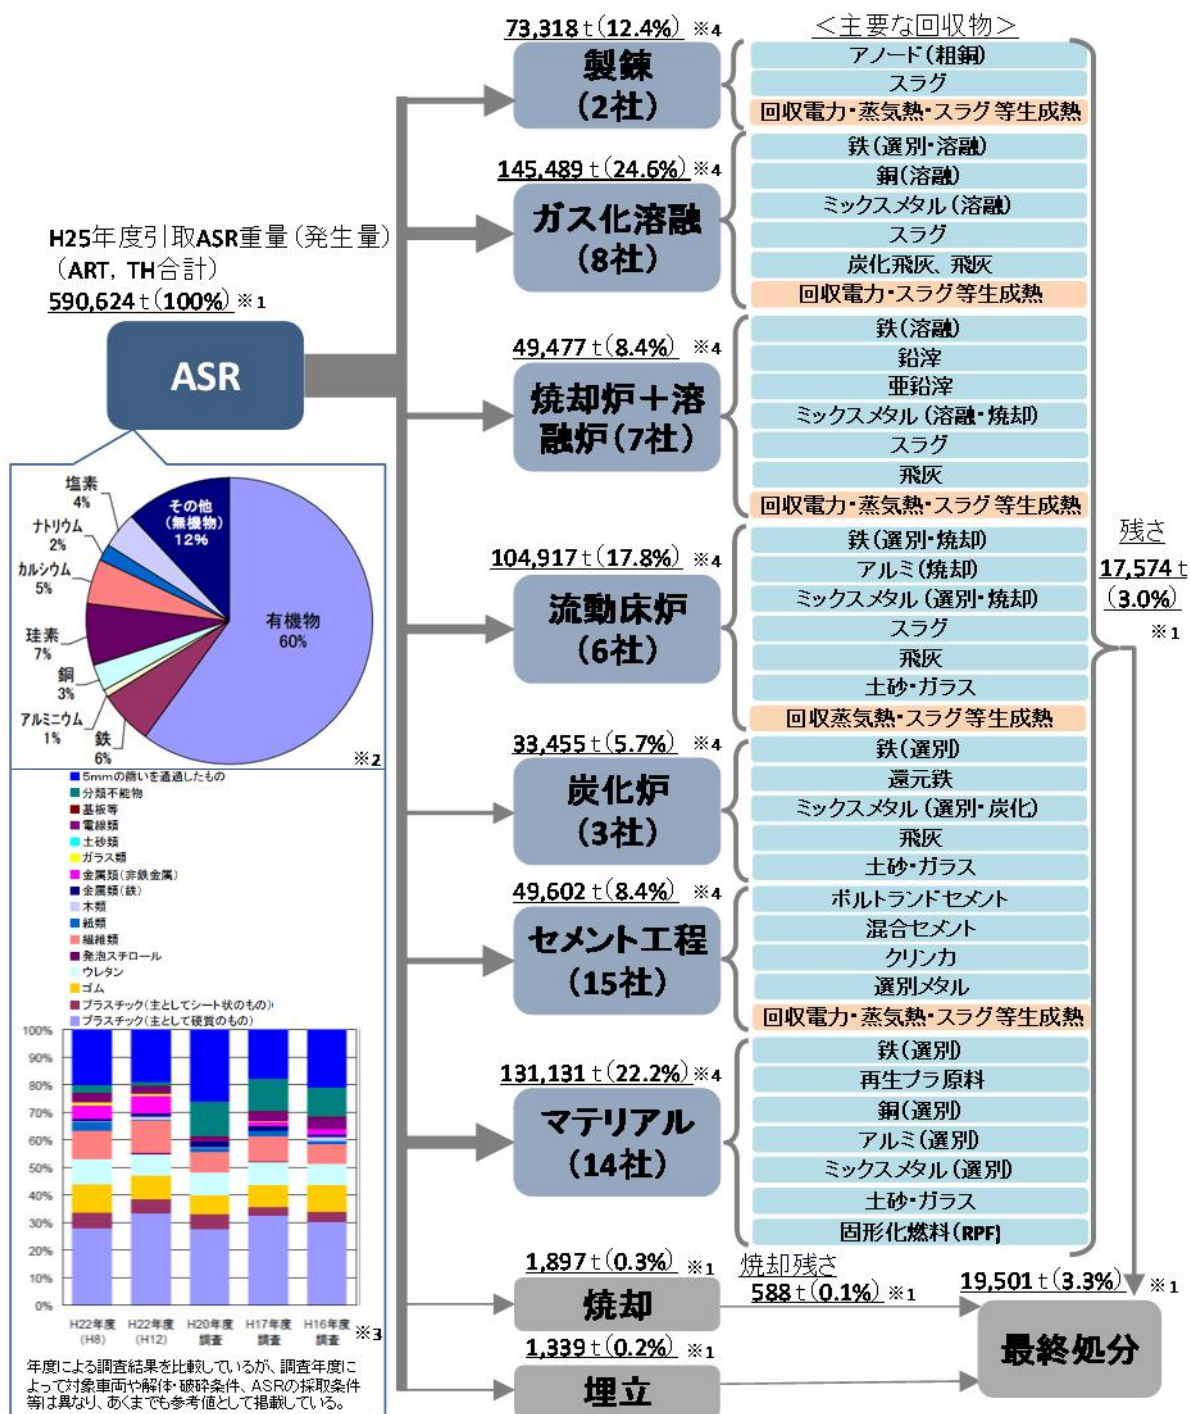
H25年度引取ASR重量（発生量）
（ART，TH合計）
590,624ｔ（100%）※1

ASR

塩素 4%
ナトリウム 2%
カルシウム 5%
珪素 7%
銅 3%
アルミニウム 1%
鉄 6%
その他（無機物）12%
有機物 60%
※2

5mmの篩いを通過したもの
分類不能物
基板等
電線類
土砂類
ガラス類
金属類（非鉄金属）
金属類（鉄）
木類
紙類
繊維類
発泡スチロール
ウレタン
ゴム
プラスチック（主としてシート状のもの）
プラスチック（主として硬質のもの）

100%
90%
80%
70%
60%
50%
40%
30%
20%
10%
0%
H22年度（H8）
H22年度（H12）
H20年度調査
H17年度調査
H16年度調査
※3

年度による調査結果を比較しているが、調査年度によって対象車両や解体・破砕条件、ASRの採取条件等は異なり、あくまでも参考値として掲載している。

＜主要な回収物＞

73,318ｔ（12.4%）※4
製錬（2社）
アノード（粗銅）
スラグ
回収電力・蒸気熱・スラグ等生成熱

145,489ｔ（24.6%）※4
ガス化溶融（8社）
鉄（選別・溶融）
銅（溶融）
ミックスメタル（溶融）
スラグ
炭化飛灰、飛灰
回収電力・スラグ等生成熱

49,477ｔ（8.4%）※4
焼却炉＋溶融炉（7社）
鉄（溶融）
鉛滓
亜鉛滓
ミックスメタル（溶融・焼却）
スラグ
飛灰
回収電力・蒸気熱・スラグ等生成熱

104,917ｔ（17.8%）※4
流動床炉（6社）
鉄（選別・焼却）
アルミ（焼却）
ミックスメタル（選別・焼却）
スラグ
飛灰
土砂・ガラス
回収蒸気熱・スラグ等生成熱

33,455ｔ（5.7%）※4
炭化炉（3社）
鉄（選別）
還元鉄
ミックスメタル（選別・炭化）
飛灰
土砂・ガラス

49,602ｔ（8.4%）※4
セメント工程（15社）
ポルトランドセメント
混合セメント
クリンカ
選別メタル
回収電力・蒸気熱・スラグ等生成熱

131,131ｔ（22.2%）※4
マテリアル（14社）
鉄（選別）
再生プラ原料
銅（選別）
アルミ（選別）
ミックスメタル（選別）
土砂・ガラス
固形化燃料（RPF）

残さ
17,574ｔ
（3.0%）
※1

1,897ｔ（0.3%）※1
焼却
焼却残さ
588ｔ（0.1%）※1

1,339ｔ（0.2%）※1
埋立

19,501ｔ（3.3%）※1
最終処分